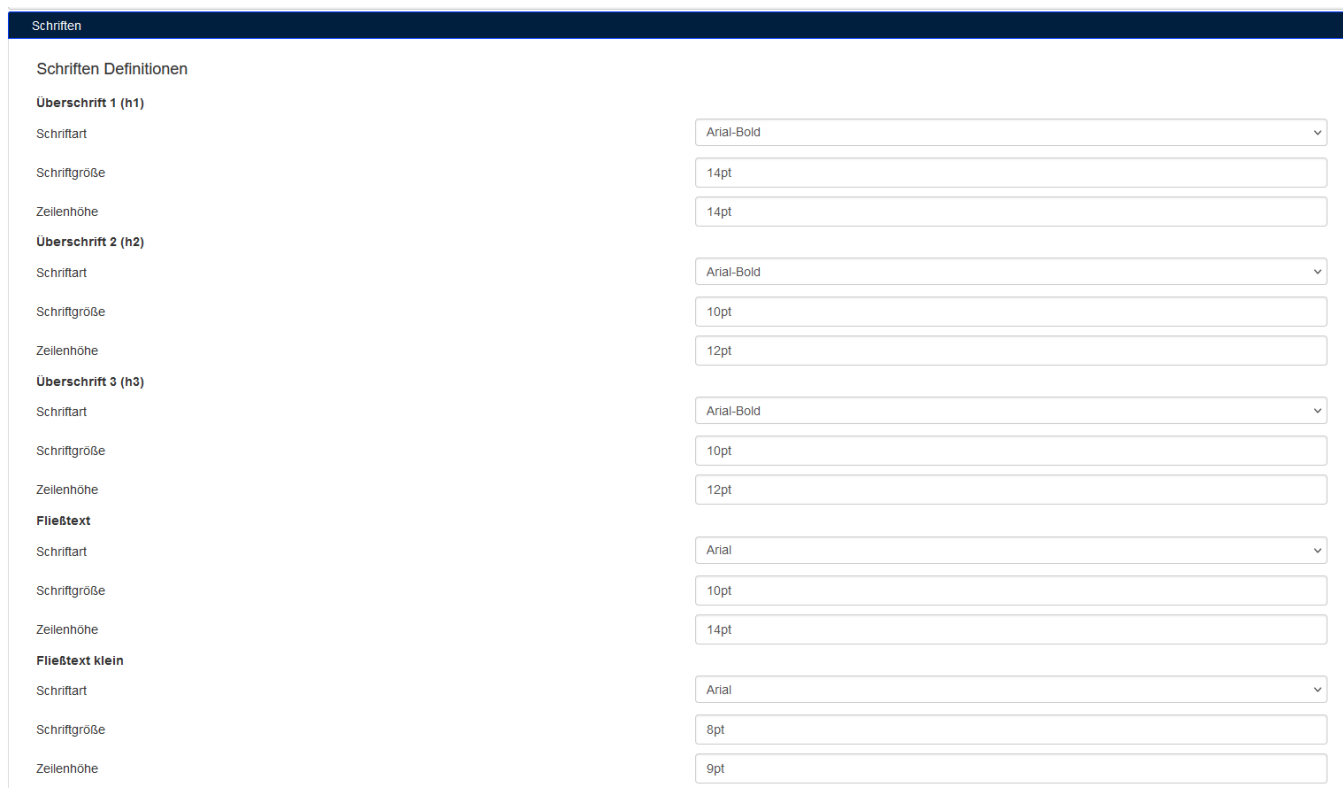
Schriften

Schriften Definitionen

Überschrift 1 (h1)

Schriftart Arial-Bold

Schriftgröße 14pt

Zeilenhöhe 14pt

Überschrift 2 (h2)

Schriftart Arial-Bold

Schriftgröße 10pt

Zeilenhöhe 12pt

Überschrift 3 (h3)

Schriftart Arial-Bold

Schriftgröße 10pt

Zeilenhöhe 12pt

Fließtext

Schriftart Arial

Schriftgröße 10pt

Zeilenhöhe 14pt

Fließtext klein

Schriftart Arial

Schriftgröße 8pt

Zeilenhöhe 9pt